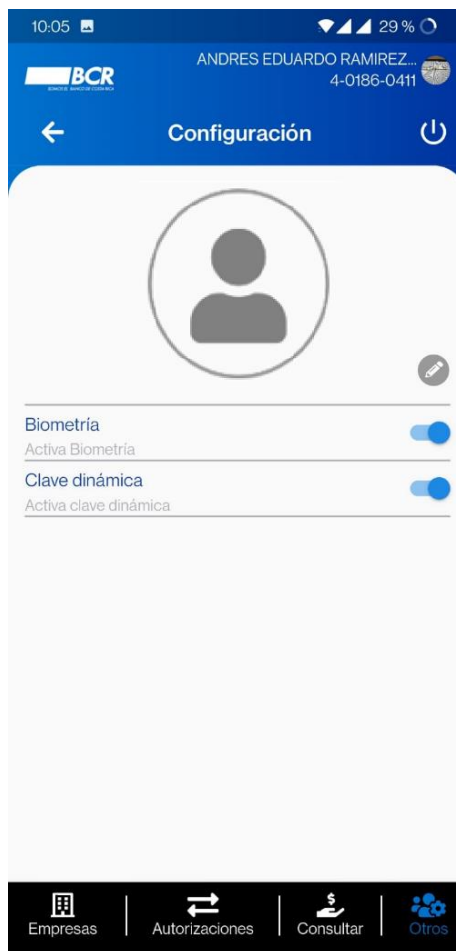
10:05

29 %

BCR
BANCO DE COSTA RICA

ANDRES EDUARDO RAMIREZ...
4-0186-0411

Configuración

Biometría
Activa Biometría

Clave dinámica
Activa clave dinámica

Empresas

Autorizaciones

Consultar

Otros